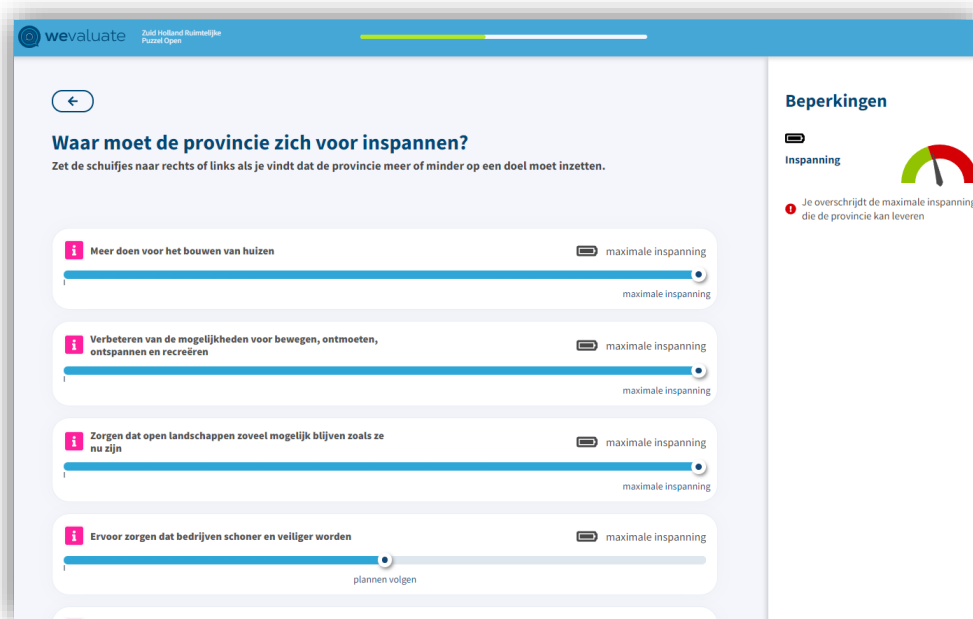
wevaluate Zuid Holland Ruimtelijke Puzzel Open

Waar moet de provincie zich voor inspannen?

Zet de schuifjes naar rechts of links als je vindt dat de provincie meer of minder op een doel moet inzetten.

i Meer doen voor het bouwen van huizen
maximale inspanning
maximale inspanning

i Verbeteren van de mogelijkheden voor bewegen, ontmoeten, ontspannen en recreëren
maximale inspanning
maximale inspanning

i Zorgen dat open landschappen zoveel mogelijk blijven zoals ze nu zijn
maximale inspanning
maximale inspanning

i Ervoor zorgen dat bedrijven schoner en veiliger worden
maximale inspanning
plannen volgen

Beperkingen

Inspanning

Je overschrijdt de maximale inspanning die de provincie kan leveren